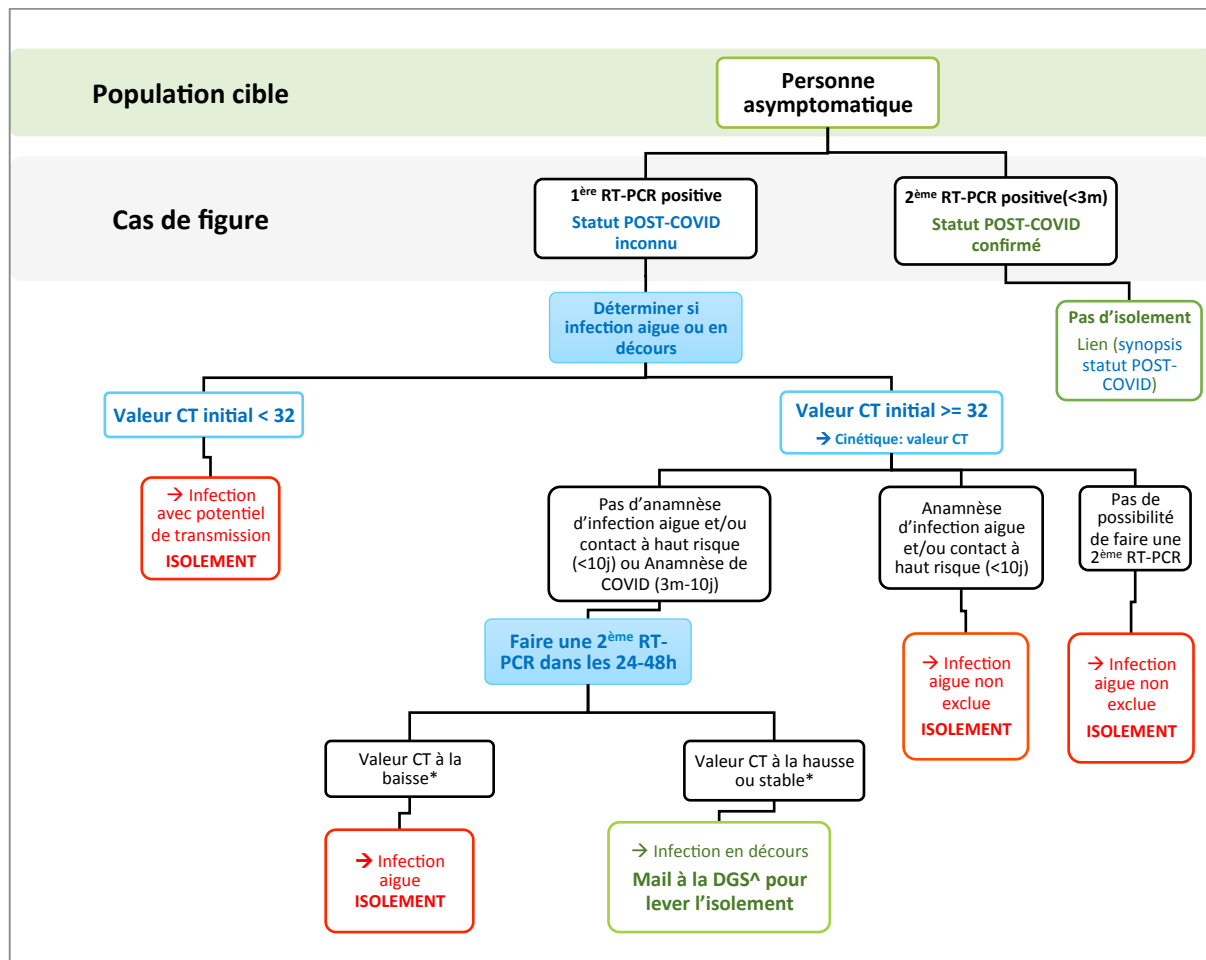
Population cible

Personne asymptomatique

Cas de figure

1$^{ère}$ RT-PCR positive
Statut POST-COVID inconnu

2$^{ème}$ RT-PCR positive(<3m)
Statut POST-COVID confirmé

Pas d'isolement
Lien (synopsis statut POST-COVID)

Déterminer si infection aigue ou en décours

Valeur CT initial < 32

→ Infection avec potentiel de transmission
ISOLEMENT

Valeur CT initial >= 32
→ Cinétique: valeur CT

Pas d'anamnèse d'infection aigue et/ou contact à haut risque (<10j) ou Anamnèse de COVID (3m-10j)

Anamnèse d'infection aigue et/ou contact à haut risque (<10j)

Pas de possibilité de faire une 2$^{ème}$ RT-PCR

Faire une 2$^{ème}$ RT-PCR dans les 24-48h

→ Infection aigue non exclue
ISOLEMENT

→ Infection aigue non exclue
ISOLEMENT

Valeur CT à la baisse*

Valeur CT à la hausse ou stable*

→ Infection aigue
ISOLEMENT

→ Infection en décours
Mail à la DGS^ pour lever l'isolement